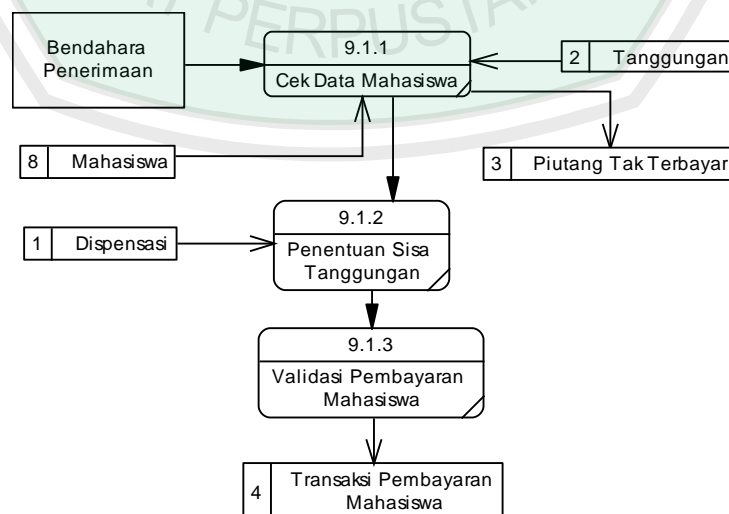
PERPUSTA

Bendahara Penerimaan

9.1.1
Cek Data Mahasiswa

2 Tanggungan

8 Mahasiswa

3 Piutang Tak Terbayar

9.1.2
Penentuan Sisa Tanggungan

1 Dispensasi

9.1.3
Validasi Pembayaran Mahasiswa

4 Transaksi Pembayaran Mahasiswa